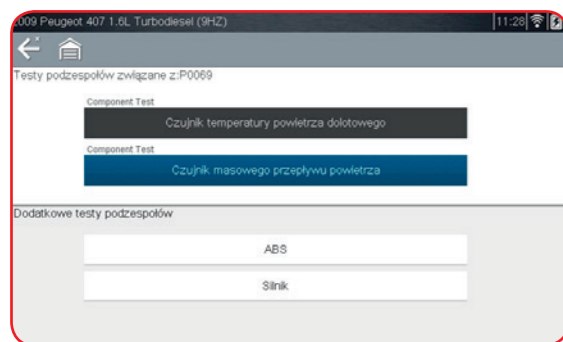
009 Peugeot 407 1.6L Turbodiesel (9HZ)

11:28

Testy podzespołów związane z:P0069

Component Test

Czujnik temperatury powietrza dolotowego

Component Test

Czujnik masowego przepływu powietrza

Dodatkowe testy podzespołów

ABS

Silnik